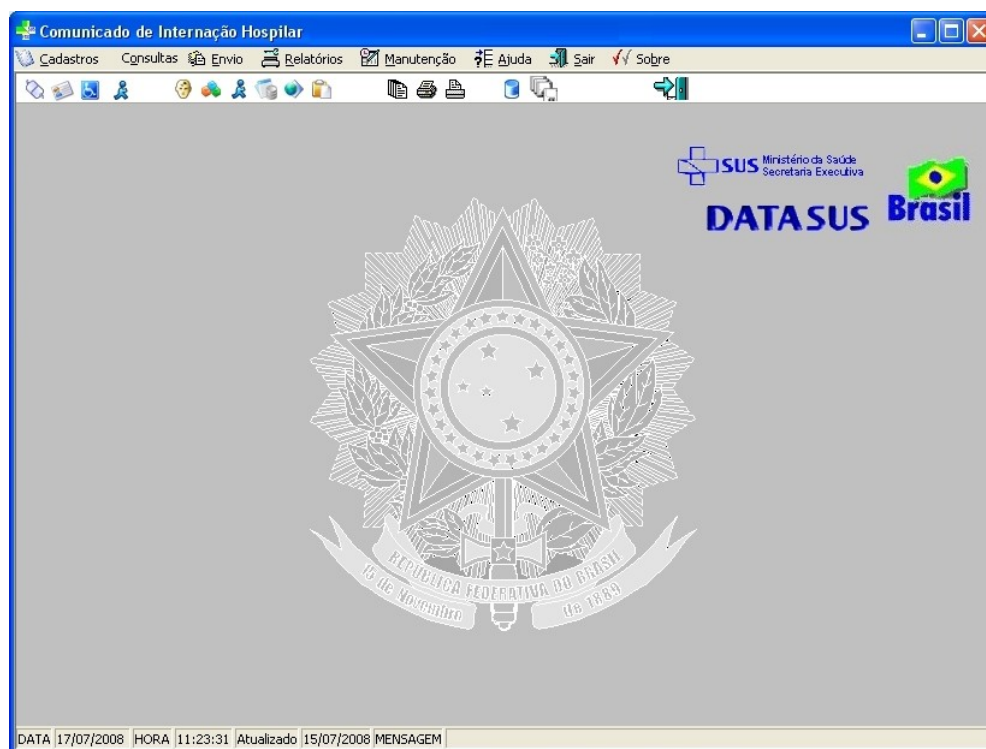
Comunicado de Internação Hospilar

Cadastros Consultas Envio Relatórios Manutenção Ajuda Sair Sobre

SUS Ministério da Saúde Secretaria Executiva

DATASUS

Brasil

REPUBLICA FEDERATIVA DO BRASIL

15 de Novembro de 1889

DATA 17/07/2008 HORA 11:23:31 Atualizado 15/07/2008 MENSAGEM